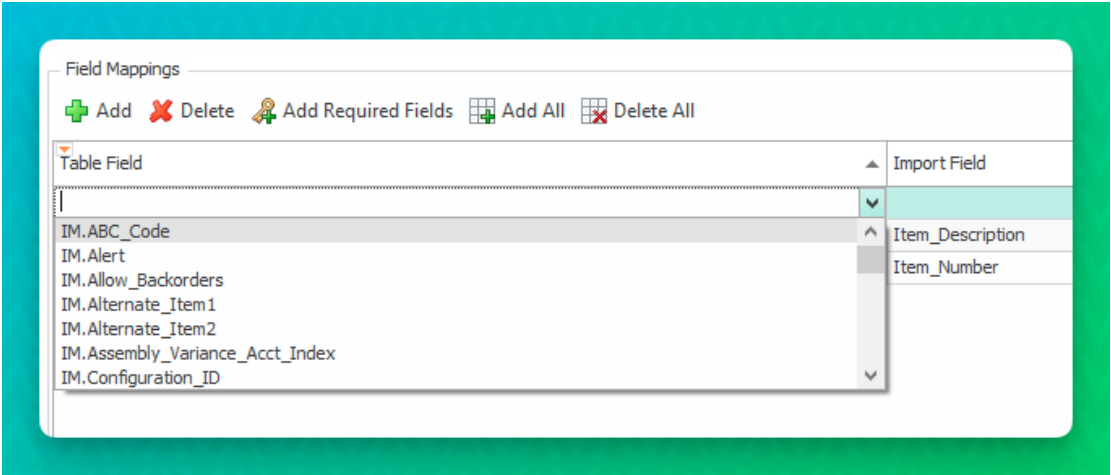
Field Mappings

Add Delete Add Required Fields Add All Delete All

| Table Field | Import Field |
|---|---|
| | |
| | Item_Description |
| | Item_Number |

IM.ABC_Code
IM.Alert
IM.Allow_Backorders
IM.Alternate_Item1
IM.Alternate_Item2
IM.Assembly_Variance_Acct_Index
IM.Configuration_ID